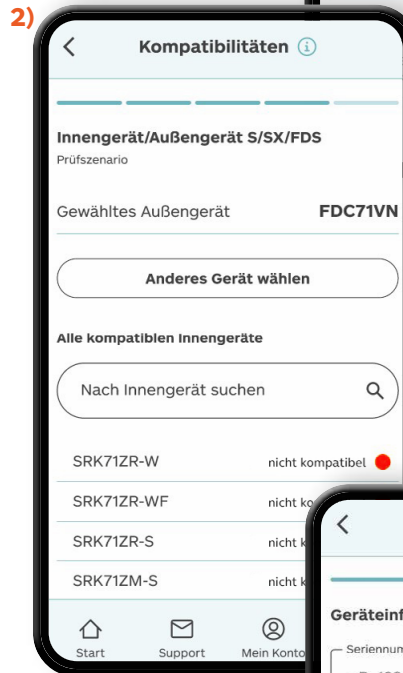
2)

Kompatibilitäten

Innengerät/Außengerät S/SX/FDS
Prüfszenario

Gewähltes Außengerät FDC71VN

Anderes Gerät wählen

Alle kompatiblen Innengeräte

Nach Innengerät suchen

SRK71ZR-W nicht kompatibel

SRK71ZR-WF nicht ko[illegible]

SRK71ZR-S nicht k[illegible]

SRK71ZM-S nicht k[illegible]

Start Support Mein Konto

Geräteinf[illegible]
Seriennum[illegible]